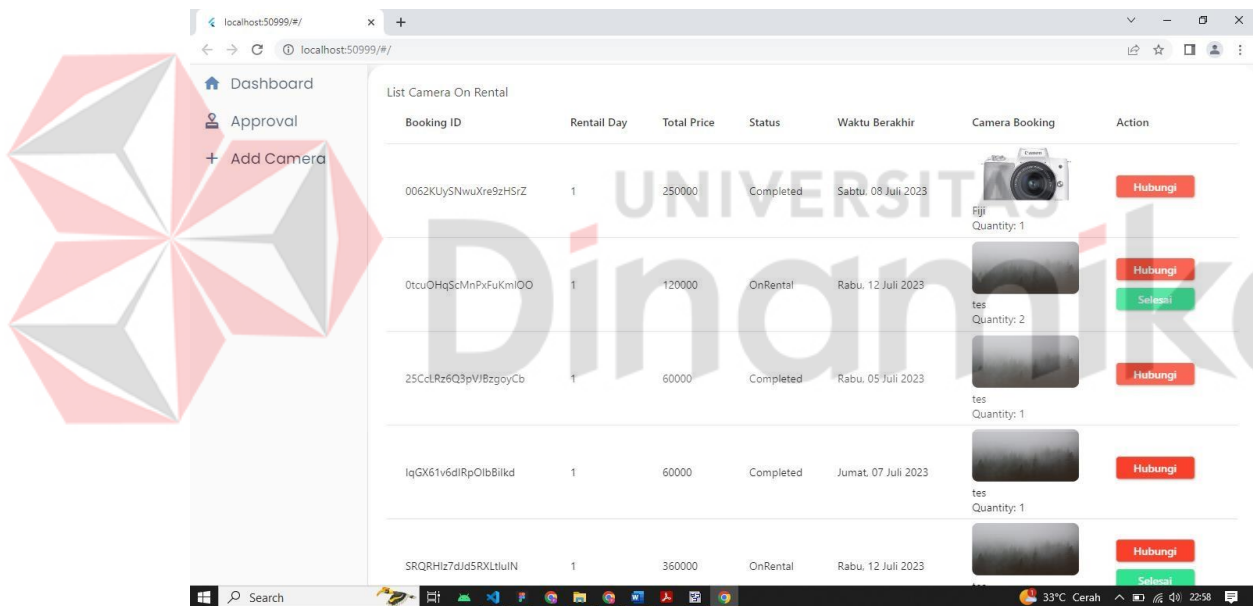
localhost:50999/#/
localhost:50999/#/

Dashboard
Approval
Add Camera

List Camera On Rental

| Booking ID | Rentail Day | Total Price | Status | Waktu Berakhir | Camera Booking | Action |
|---|---|---|---|---|---|---|
| 0062KUySNwuXre9zHSrZ | 1 | 250000 | Completed | Sabtu, 08 Juli 2023 | Fiji Quantity: 1 | Hubungi |
| 0tcuOHqScMnPxFuKmIOO | 1 | 120000 | OnRental | Rabu, 12 Juli 2023 | tes Quantity: 2 | Hubungi Selesai |
| 25CcLRz6Q3pVJBzgoyCb | 1 | 60000 | Completed | Rabu, 05 Juli 2023 | tes Quantity: 1 | Hubungi |
| IqGX61v6dlRpOlbBilkd | 1 | 60000 | Completed | Jumat, 07 Juli 2023 | tes Quantity: 1 | Hubungi |
| SRQRHIz7dJd5RXLtluIN | 1 | 360000 | OnRental | Rabu, 12 Juli 2023 | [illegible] | Hubungi Selesai |

UNIVERSITAS
Dinamika

Search
33°C Cerah 22:58